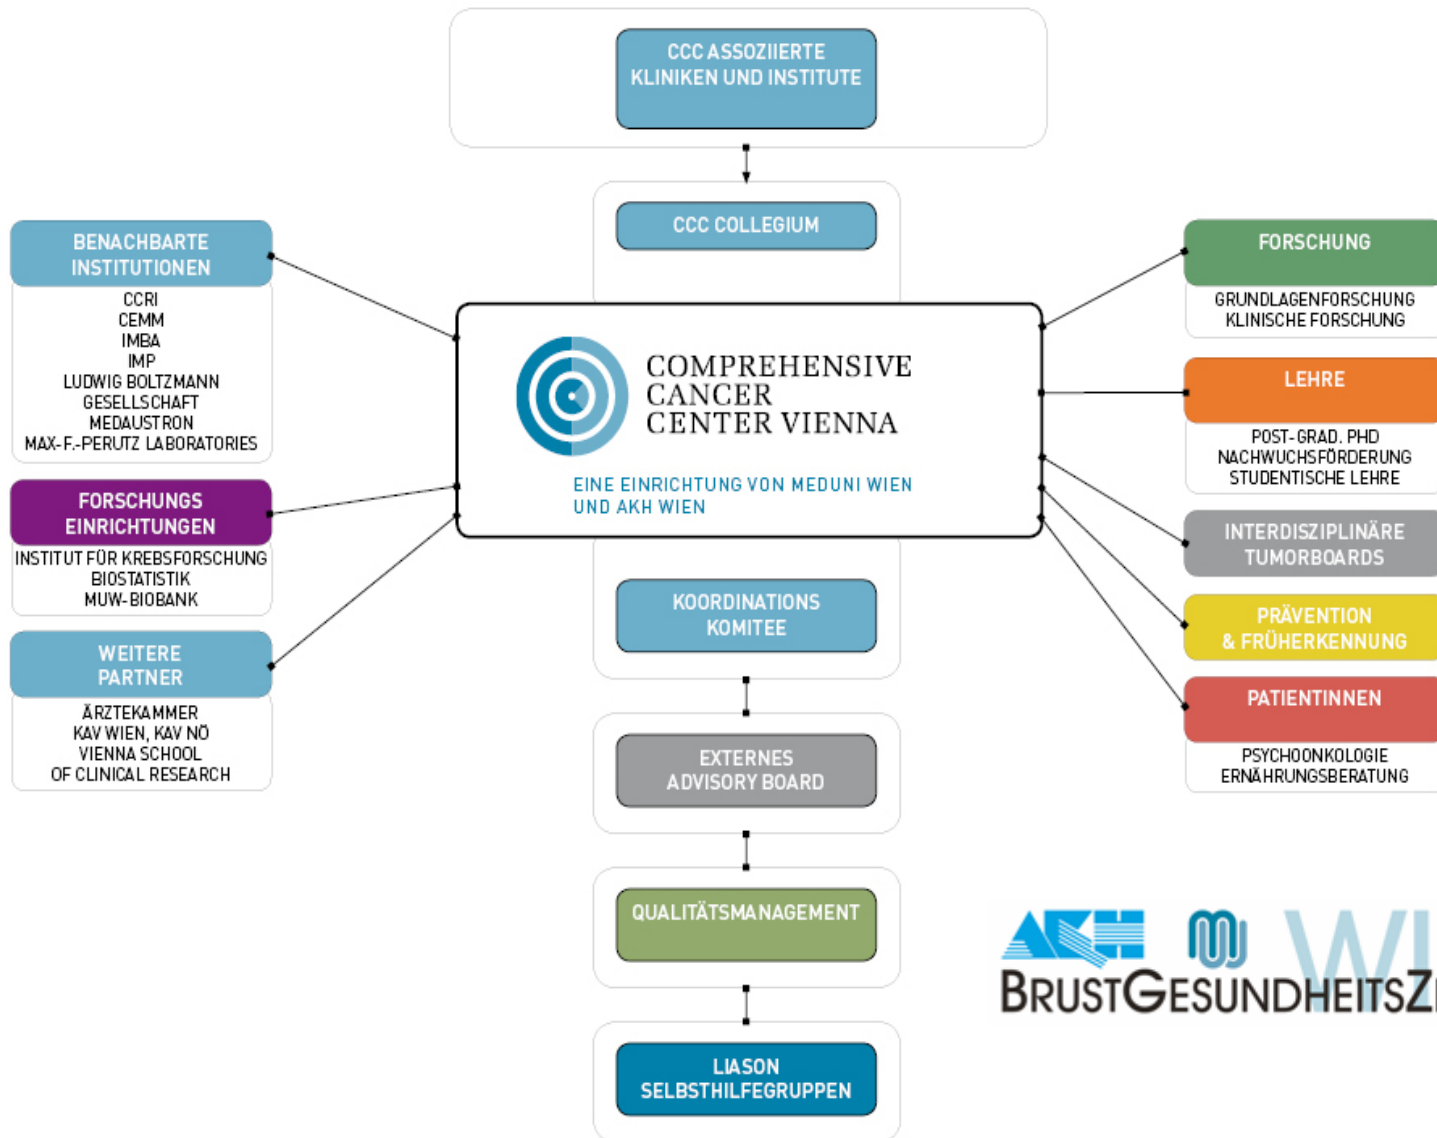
CCC ASSOZIIERTE KLINIKEN UND INSTITUTE

CCC COLLEGIUM

BENACHBARTE INSTITUTIONEN

CCRI
CEMM
IMBA
IMP
LUDWIG BOLTZMANN GESELLSCHAFT
MEDAUSTRON
MAX-F.-PERUTZ LABORATORIES

FORSCHUNGS EINRICHTUNGEN

INSTITUT FÜR KREBSFORSCHUNG
BIOSTATISTIK
MUW-BIOBANK

WEITERE PARTNER

ÄRZTEKAMMER
KAV WIEN, KAV NÖ
VIENNA SCHOOL OF CLINICAL RESEARCH

COMPREHENSIVE CANCER CENTER VIENNA

EINE EINRICHTUNG VON MEDUNI WIEN UND AKH WIEN

FORSCHUNG

GRUNDLAGENFORSCHUNG
KLINISCHE FORSCHUNG

LEHRE

POST-GRAD. PHD
NACHWUCHSFÖRDERUNG
STUDENTISCHE LEHRE

INTERDISZIPLINÄRE TUMORBOARDS

PRÄVENTION & FRÜHERKENNUNG

PATIENTINNEN

PSYCHOONKOLOGIE
ERNÄHRUNGSBERATUNG

KOORDINATIONS KOMITEE

EXTERNES ADVISORY BOARD

QUALITÄTSMANAGEMENT

LIASON SELBSTHILFEGRUPPEN

AKH

BRUSTGESUNDHEITSZ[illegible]